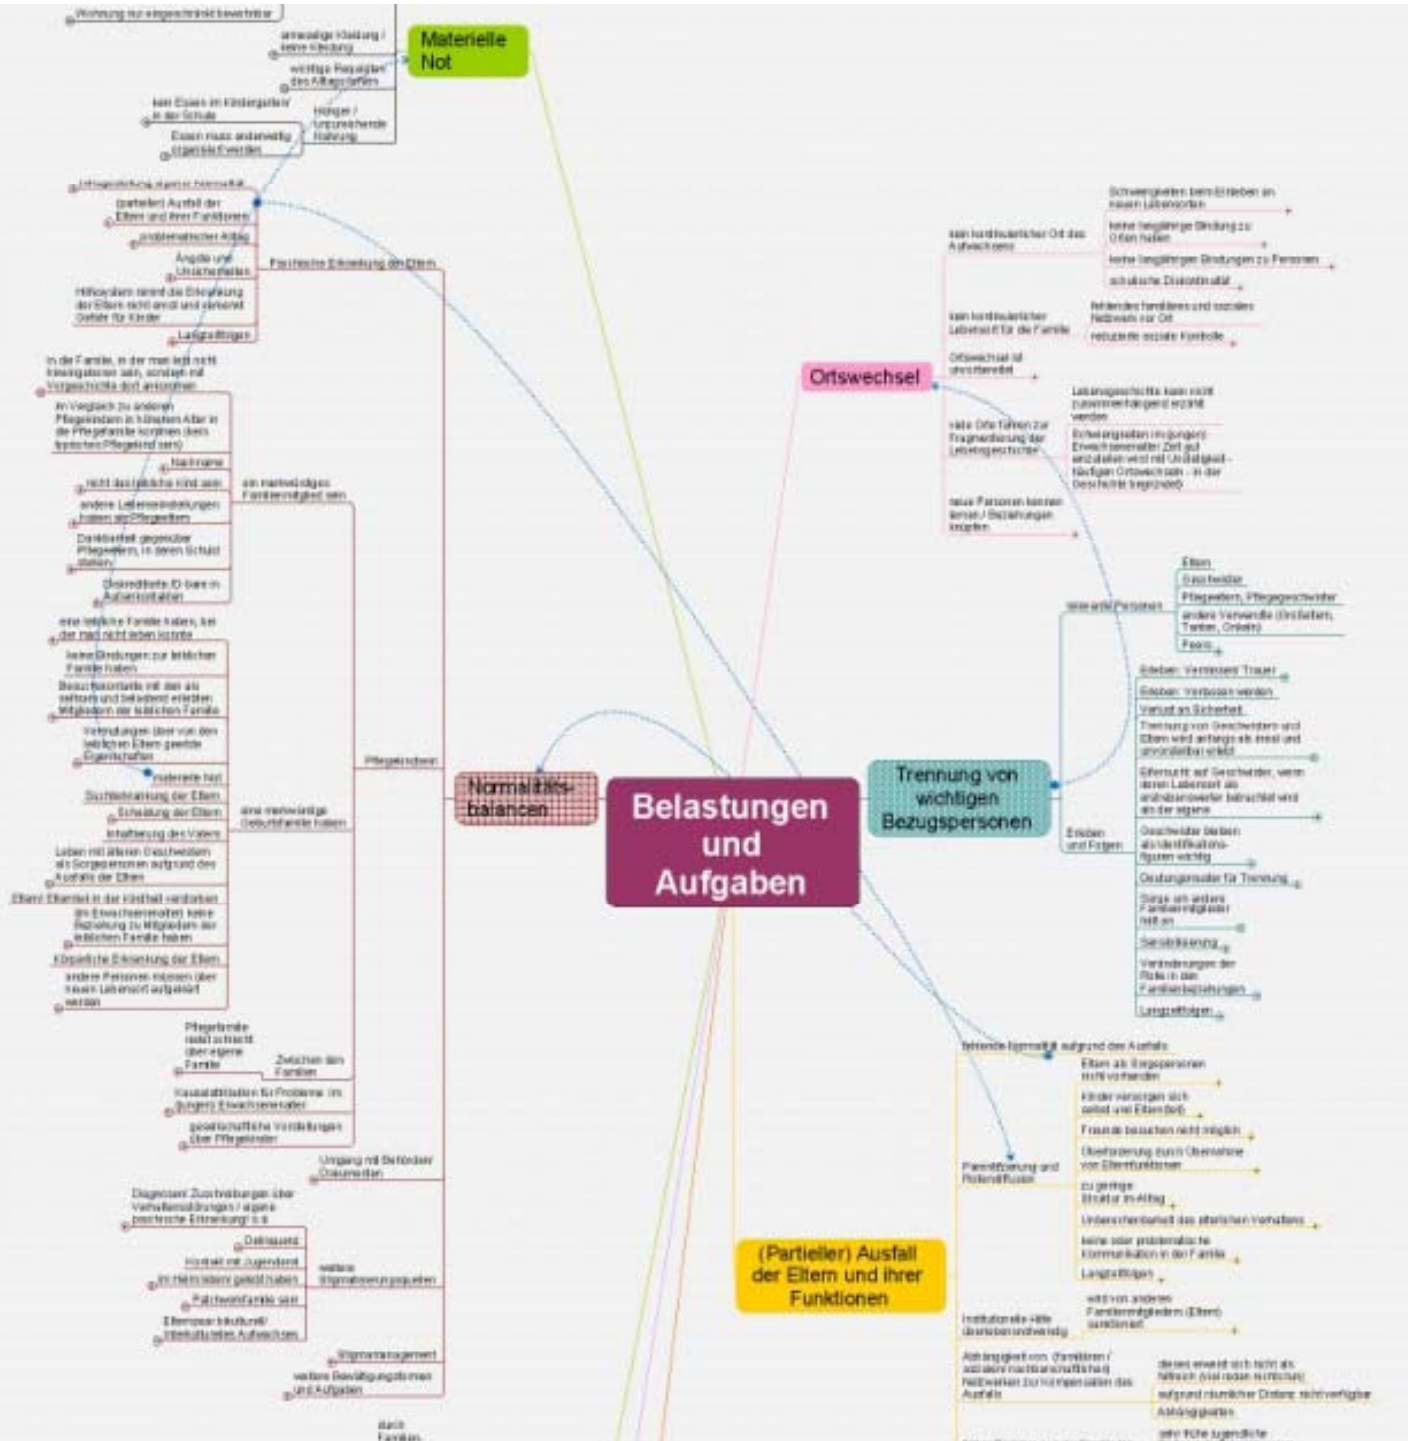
Belastungen und Aufgaben

Materielle Not

Wohnung nur eingeschränkt bewohnbar

unwürdige Kleidung / keine Kleidung

wichtige Reparaturen des Alltags fehlen

kein Essen im Kindergarten / in der Schule

Essen muss anderweitig organisiert werden

Hunger / Unzureichende Nahrung

Ortswechsel

kein kontinuierlicher Ort des Aufwachsens

Schwierigkeiten beim Erleben an neuen Lebensorten

keine langjährige Bindung zu Orten haben

keine langjährigen Bindungen zu Personen

schulische Diskontinuität

kein kontinuierlicher Lebensort für die Familie

fehlendes familiäres und soziales Netzwerk vor Ort

reduzierte soziale Kontrolle

Ortswechsel ist unvorhersehbar

viele Orte führen zur Fragmentierung der Lebensgeschichte

Lebensgeschichte kann nicht zusammenhängend erzählt werden

Schwierigkeiten im (jungen) Erwachsenenalter Zeit zu erzählen wird mit Unsicherheit - häufigen Ortswechseln - in der Geschichte begründet

neue Personen kennen lernen / Beziehungen knüpfen

Trennung von wichtigen Bezugspersonen

relevante Personen

Eltern

Geschwister

Pflegeeltern, Pflegegeschwister

andere Verwandte (Großeltern, Tanten, Onkels)

Peers

Erleben und Folgen

Erleben: Vermissen/ Trauer

Erleben: Vergessen werden

Verlust an Sicherheit

Trennung von Geschwistern und Eltern wird anfangs als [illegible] und unvorstellbar erlebt

Eifersucht auf Geschwister, wenn deren Lebensort als erstrebenswerter betrachtet wird als der eigene

Geschwister bleiben als Identifikationsfiguren wichtig

Deutungsmuster für Trennung

Sorge um andere Familienmitglieder hält an

Sensibilisierung

Veränderungen der Rolle in den Familienbeziehungen

Langzeitfolgen

Normalitätsbalancen

Psychische Erkrankung der Eltern

Unterstützung wird nicht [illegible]

(partieller) Ausfall der Eltern und ihrer Funktionen

problematischer Alltag

Ängste und Unsicherheiten

Hilfesystem nimmt die Erkrankung der Eltern nicht ernst und verkennt Gefahr für Kinder

Langzeitfolgen

ein merkwürdiges Familienmitglied sein

in die Familie, in der man lebt nicht hineingeboren sein, sondern mit Vorgeschichte dort ankommen

im Vergleich zu anderen Pflegekindern in höherem Alter in die Pflegefamilie kommen (kein typisches Pflegekind sein)

Nachname

nicht das leibliche Kind sein

andere Lebenseinstellungen haben als Pflegeeltern

Dankbarkeit gegenüber Pflegeeltern, in deren Schuld stehen

Diskreditierte ID bare in Außenkontakten

Pflegekindsein

eine leibliche Familie haben, bei der man nicht leben konnte

keine Bindungen zur leiblichen Familie haben

Besuchskontakte mit den als seltsam und belastend erlebten Mitgliedern der leiblichen Familie

Verbindungen über von den leiblichen Eltern geerbte Eigenschaften

eine merkwürdige Geburtsfamilie haben

materielle Not

Suchterkrankung der Eltern

Scheidung der Eltern

Inhaftierung des Vaters

Leben mit älteren Geschwistern als Sorgepersonen aufgrund des Ausfalls der Eltern

Eltern/ Elternteil in der Kindheit verstorben

(im Erwachsenenalter) keine Beziehung zu Mitgliedern der leiblichen Familie haben

Körperliche Erkrankung der Eltern

andere Personen müssen über neuen Lebensort aufgeklärt werden

Zwischen den Familien

Pflegefamilie redet schlecht über eigene Familie

Kausalattribution für Probleme im (jungen) Erwachsenenalter

gesellschaftliche Vorstellungen über Pflegekinder

Umgang mit Behörden/ Dokumenten

weitere Stigmatisierungsquellen

Diagnosen/ Zuschreibungen über Verhaltensstörungen / eigene psychische Erkrankung/ o.ä.

Delinquenz

Kontakt mit Jugendamt

im Heim leben/ gelebt haben

Patchworkfamilie sein

Eltern sind interkulturell/ interkulturelles Aufwachsen

Stigmamanagement

weitere Bewältigungsformen und Aufgaben

starke Familien

(Partieller) Ausfall der Eltern und ihrer Funktionen

fehlende Normalität aufgrund des Ausfalls

Parentifizierung und Rollendiffusion

Eltern als Sorgepersonen nicht vorhanden

Kinder versorgen sich selbst und Eltern (mit)

Freunde besuchen nicht möglich

Überforderung durch Übernahme von Elternfunktionen

zu geringe Struktur im Alltag

Unberechenbarkeit des elterlichen Verhaltens

keine oder problematische Kommunikation in der Familie

Langzeitfolgen

Institutionelle Hilfe überlebensnotwendig

wird von anderen Familienmitgliedern (Eltern) sanktioniert

Abhängigkeit von (familiären / sozialen nachbarschaftlichen) Netzwerken zur Kompensation des Ausfalls

dieses erweist sich nicht als hilfreich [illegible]

aufgrund räumlicher Distanz nicht verfügbar

Abhängigkeiten

sehr frühe Jugendliche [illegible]